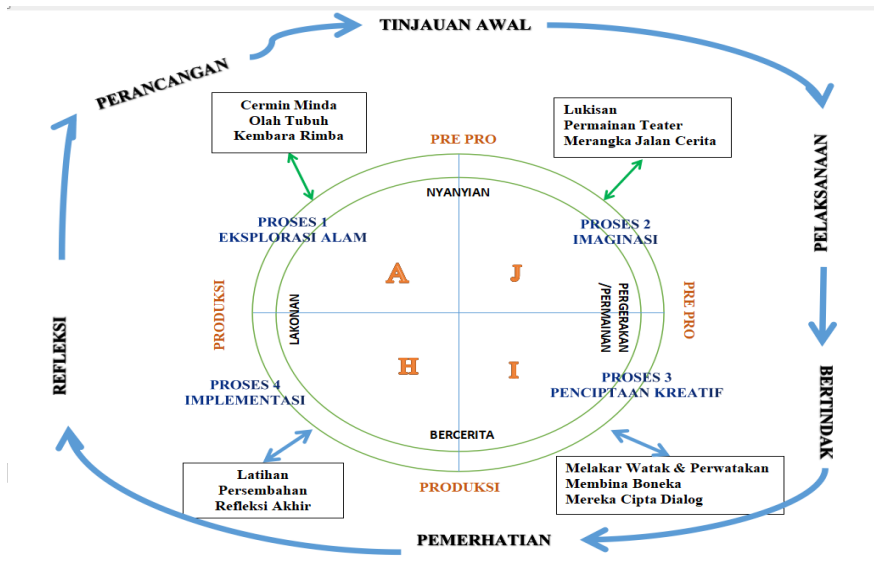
TINJAUAN AWAL

PERANCANGAN

PELAKSANAAN

BERTINDAK

PEMERHATIAN

REFLEKSI

Cermin Minda
Olah Tubuh
Kembara Rimba

Lukisan
Permainan Teater
Merangka Jalan Cerita

PRE PRO

NYANYIAN

PROSES 1
EKSPLORASI ALAM

PROSES 2
IMAGINASI

A

J

PRODUKSI

LAKONAN

PERGERAKAN /PERMAINAN

PRE PRO

H

I

PROSES 4
IMPLEMENTASI

PROSES 3
PENCIPTAAN KREATIF

BERCERITA

PRODUKSI

Latihan
Persembahan
Refleksi Akhir

Melakar Watak & Perwatakan
Membina Boneka
Mereka Cipta Dialog